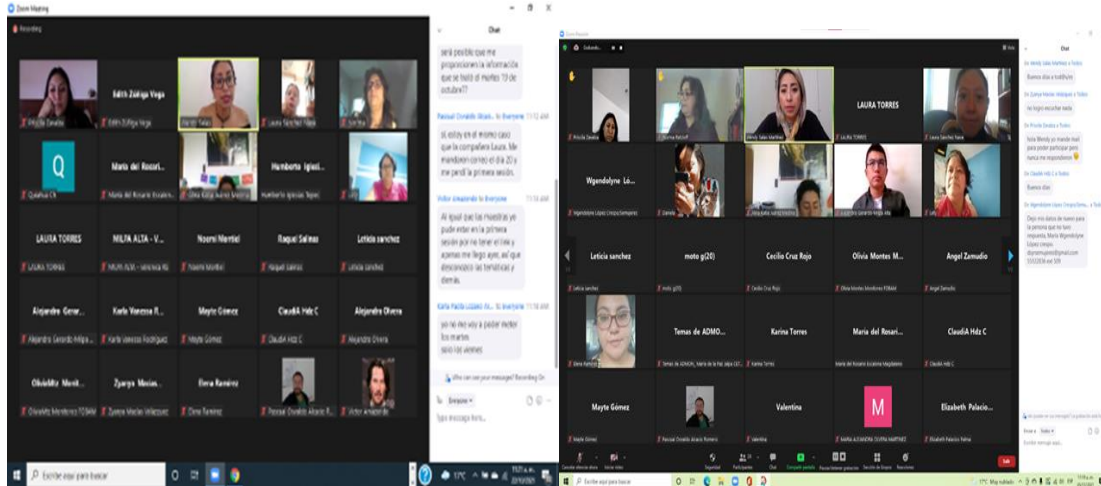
Zoom Meeting

Recording

Chat

será posible que me proporcionen la información que se trató el martes 19 de octubre??

Pascual Osvaldo Alcaráz... to Everyone

si estoy en el mismo caso que la compañera Laura. Me mandaron correo el día 20 y me perdí la primera sesión.

Victor Amaranto to Everyone

Al igual que las muestras yo pude entrar en la primera sesión por no tener el link y apenas me llegó ayer, así que desconozco las temáticas y demás.

Karla Paola Lozano Ro... to Everyone

yo no me voy a poder meter los martes solo los viernes

Who can see your messages? Recording On

To: Everyone

Type message here...

Priscila Zavala

Edith Zúñiga Vega

Edith Zúñiga Vega

Laura Sánchez Nájera

Q

Quetzal Ch

Maria del Rosari...

Maria del Rosario Escalera...

Olivia Montes Montes

Humberto Iglesi...

Humberto Iglesias Tepoz

LAURA TORRES

LAURA TORRES

MILPA ALTA - V...

Noemi Montiel

Noemi Montiel

Raquel Salinas

Raquel Salinas

Leticia sanchez

Leticia sanchez

Alejandro Gerar...

Karla Vanessa R...

Karla Vanessa Rodriguez

Mayte Gómez

Mayte Gómez

ClaudiA Hdz C

ClaudiA Hdz C

Alejandro Olvera

Alejandro Olvera

OliviaMtz Monit...

Zyanya Macias...

Zyanya Macias Velazquez

Elena Ramirez

Elena Ramirez

Pascual Osvaldo Alcaráz R...

Victor Amaranto

Escribe aquí para buscar

17°C

Zoom Meeting

Chat

Buenos días a todos

no logro escuchar nada

Yola Wendy ya mande mail para poder participar pero nunca me respondieron

Buenos días

Dejo mis datos de nuevo para la persona que no tuvo respuesta. María Wgendolyne López crespo

Priscila Zavala

Wendy Sales Martínez

LAURA TORRES

LAURA TORRES

Laura Sánchez Nájera

Wgendolyne Ló...

Wgendolyne López Crespo

Daniela

Leticia sanchez

Leticia sanchez

moto g(20)

moto g(20)

Cecilio Cruz Rojo

Cecilio Cruz Rojo

Olivia Montes M...

Olivia Montes Montes

Angel Zamudio

Angel Zamudio

Elena Ramirez

Temas de ADMO...

Karina Torres

Karina Torres

Maria del Rosari...

Maria del Rosario Escalera Magdaleno

ClaudiA Hdz C

ClaudiA Hdz C

Mayte Gómez

Mayte Gómez

Pascual Osvaldo Alcaráz Romero

Valentina

Valentina

M

Elizabeth Palacio...

Elizabeth Palacios Palma

Seguridad

Participantes

Chat

Compartir pantalla

Reacciones

Salir

Escribe aquí para buscar

17°C Muy nublado